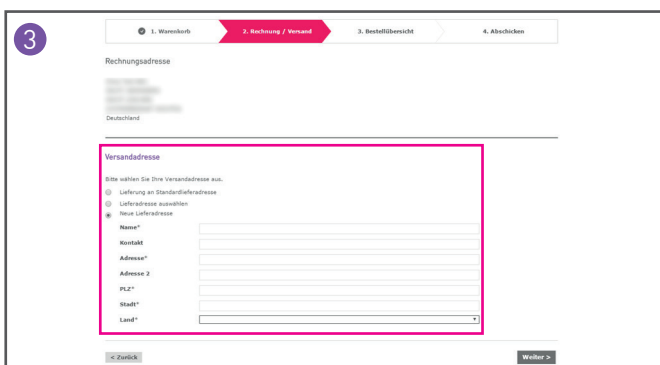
3

1. Warenkorb | 2. Rechnung / Versand | 3. Bestellübersicht | 4. Abschicken

Rechnungsadresse

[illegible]
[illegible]
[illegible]
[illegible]
Deutschland

Versandadresse

Bitte wählen Sie Ihre Versandadresse aus.

Lieferung an Standardlieferadresse
Lieferadresse auswählen
Neue Lieferadresse

Name*
Kontakt
Adresse*
Adresse 2
PLZ*
Stadt*
Land*

< Zurück

Weiter >